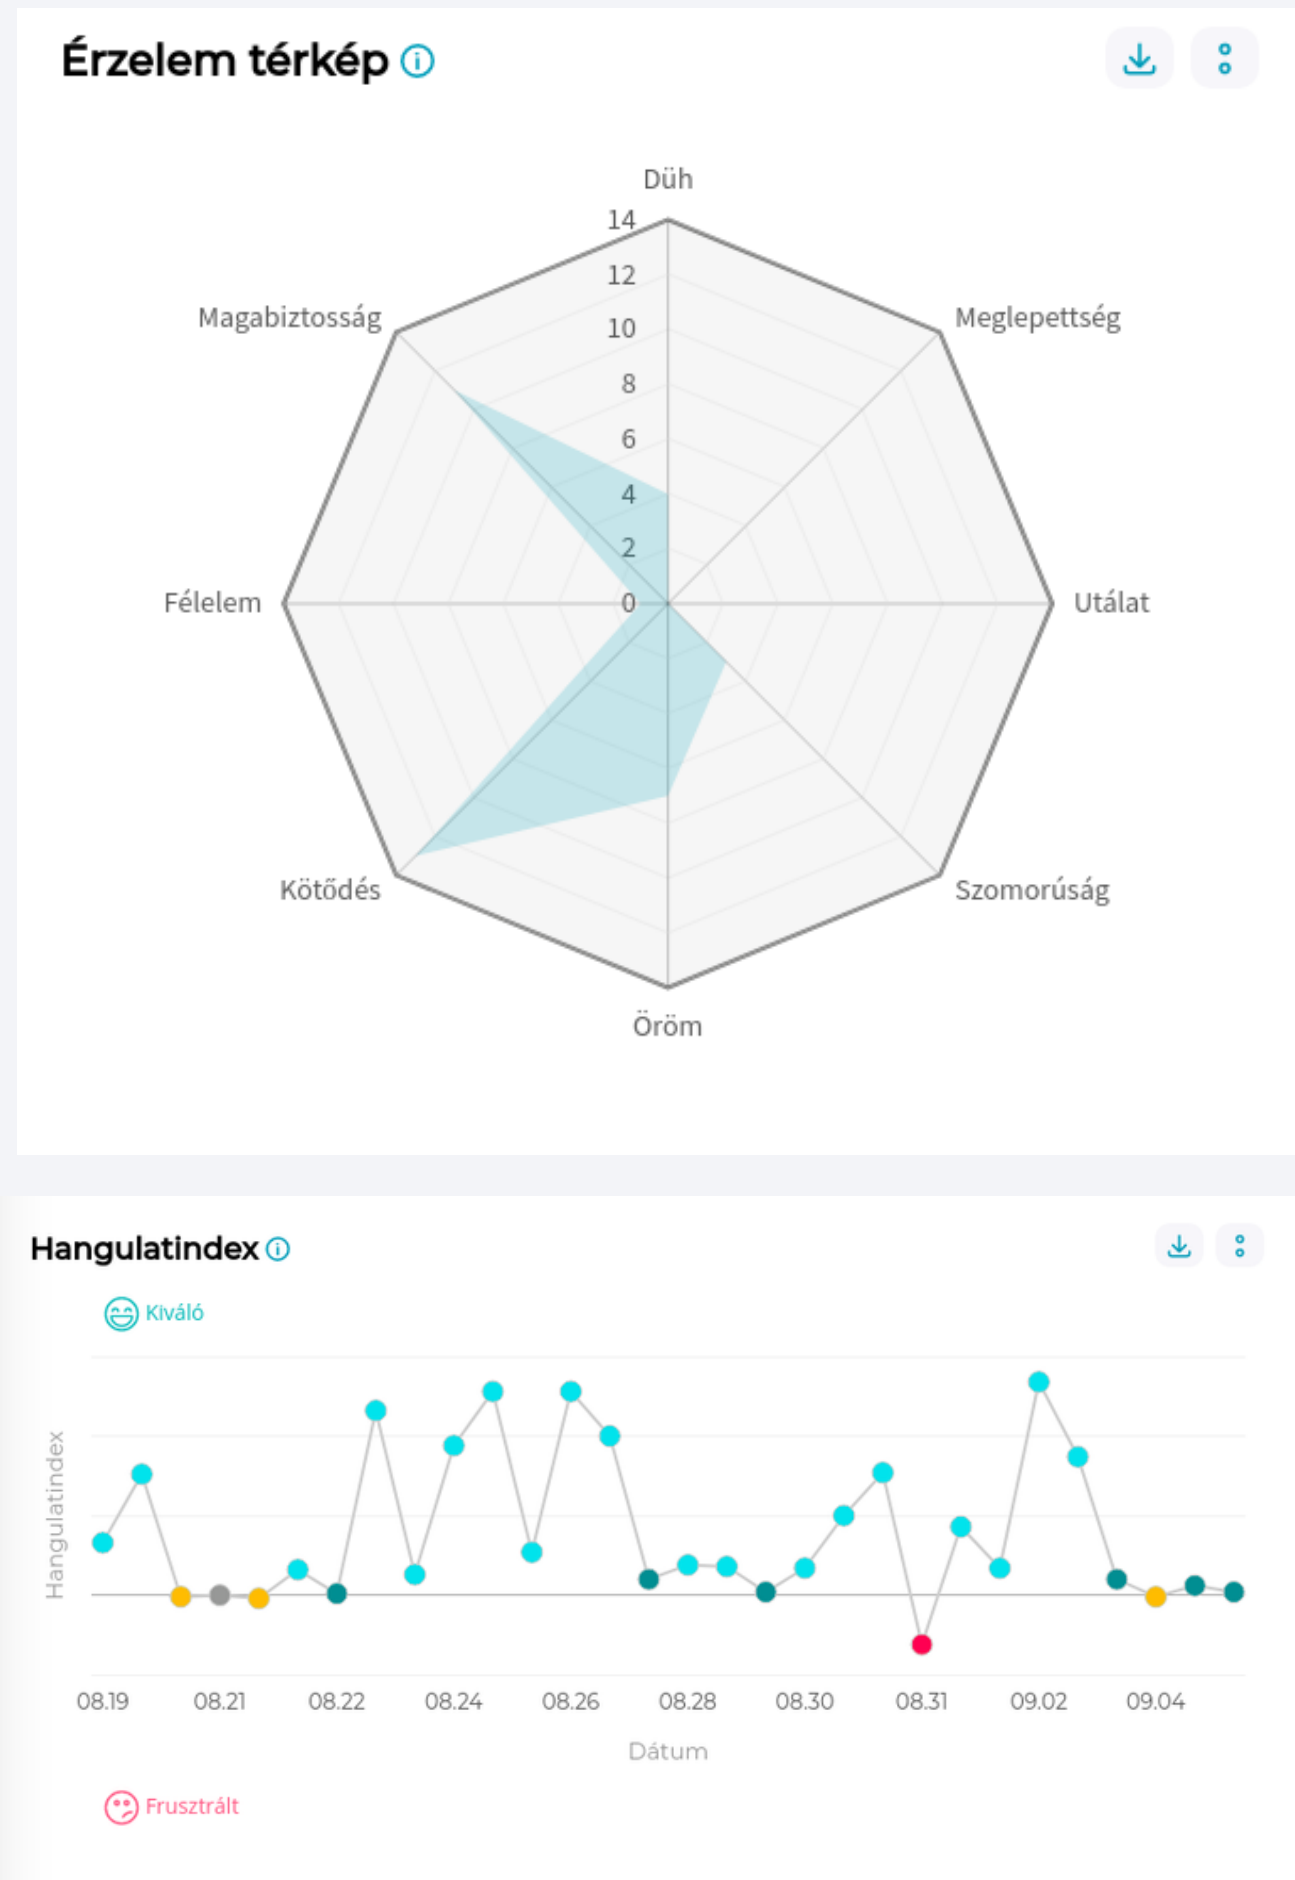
Érzelem térkép

Düh
14
12
10
8
6
4
2
0
Meglepettség
Utálat
Szomorúság
Öröm
Kötődés
Félelem
Magabiztosság

Hangulatindex

Kiváló

Hangulatindex

08.19 08.21 08.22 08.24 08.26 08.28 08.30 08.31 09.02 09.04

Dátum

Frusztrált